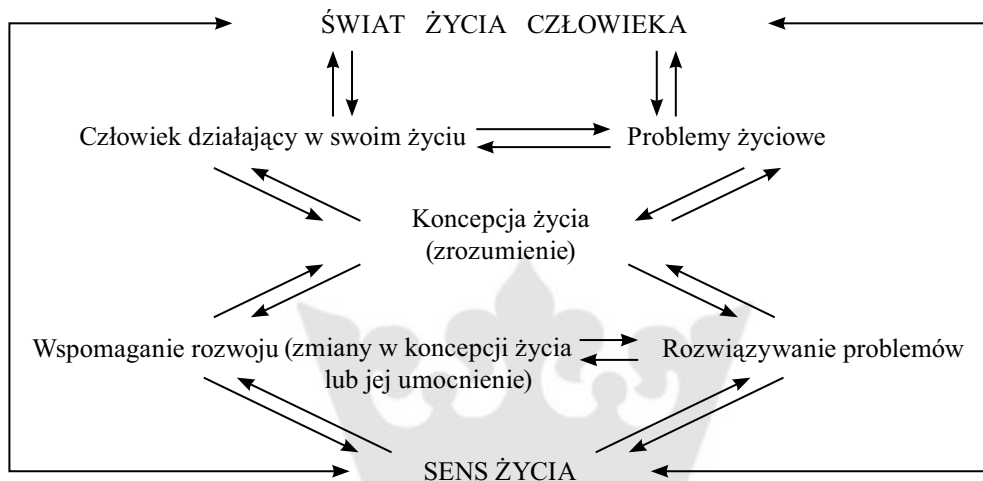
ŚWIAT ŻYCIA CZŁOWIEKA

Człowiek działający w swoim życiu

Problemy życiowe

Koncepcja życia (zrozumienie)

Wspomaganie rozwoju (zmiany w koncepcji życia lub jej umocnienie)

Rozwiązywanie problemów

SENS ŻYCIA